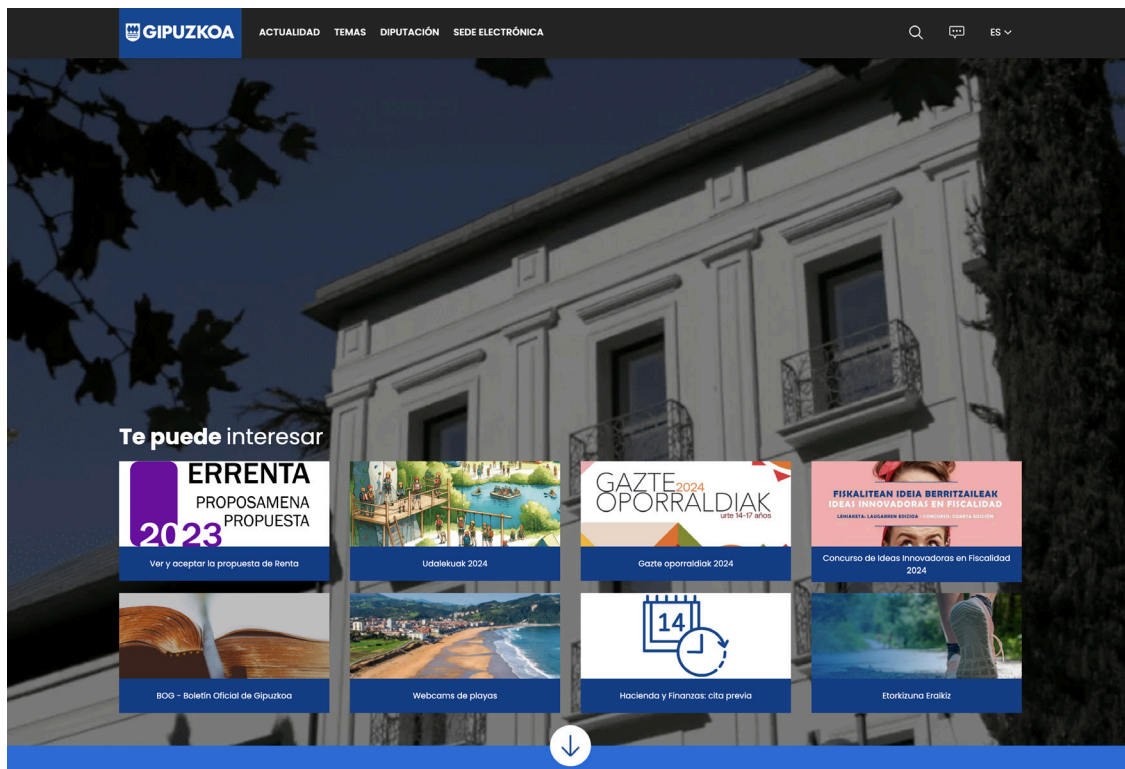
GIPUZKOA ACTUALIDAD TEMAS DIPUTACIÓN SEDE ELECTRÓNICA ES

Te puede interesar

ERRENTA
PROPOSAMENA
PROPUESTA
2023
Ver y aceptar la propuesta de Renta

Udalekuak 2024

GAZTE 2024
OPORRALDIAK
urte 14-17 años
Gazte oporraldiak 2024

FISKALITEAN IDEIA BERRITZAILEAK
IDEAS INNOVADORAS EN FISCALIDAD
LEHIAKETA: LAUGARREN EDIZIOA · CONCURSO: CUARTA EDICIÓN
Concurso de Ideas Innovadoras en Fiscalidad 2024

BOG - Boletín Oficial de Gipuzkoa

Webcams de playas

14
Hacienda y Finanzas: cita previa

Etorkizuna Eraikiz